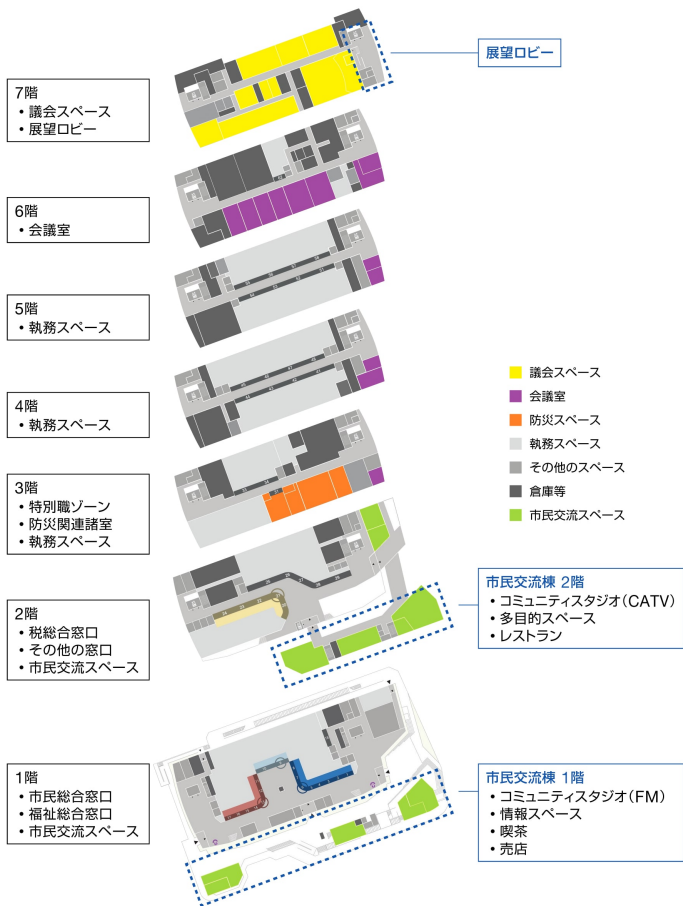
展望ロビー

7階
• 議会スペース
• 展望ロビー

6階
• 会議室

5階
• 執務スペース

4階
• 執務スペース

3階
• 特別職ゾーン
• 防災関連諸室
• 執務スペース

2階
• 税総合窓口
• その他の窓口
• 市民交流スペース

1階
• 市民総合窓口
• 福祉総合窓口
• 市民交流スペース

議会スペース
会議室
防災スペース
執務スペース
その他のスペース
倉庫等
市民交流スペース

市民交流棟 2階
• コミュニティスタジオ（CATV）
• 多目的スペース
• レストラン

市民交流棟 1階
• コミュニティスタジオ（FM）
• 情報スペース
• 喫茶
• 売店